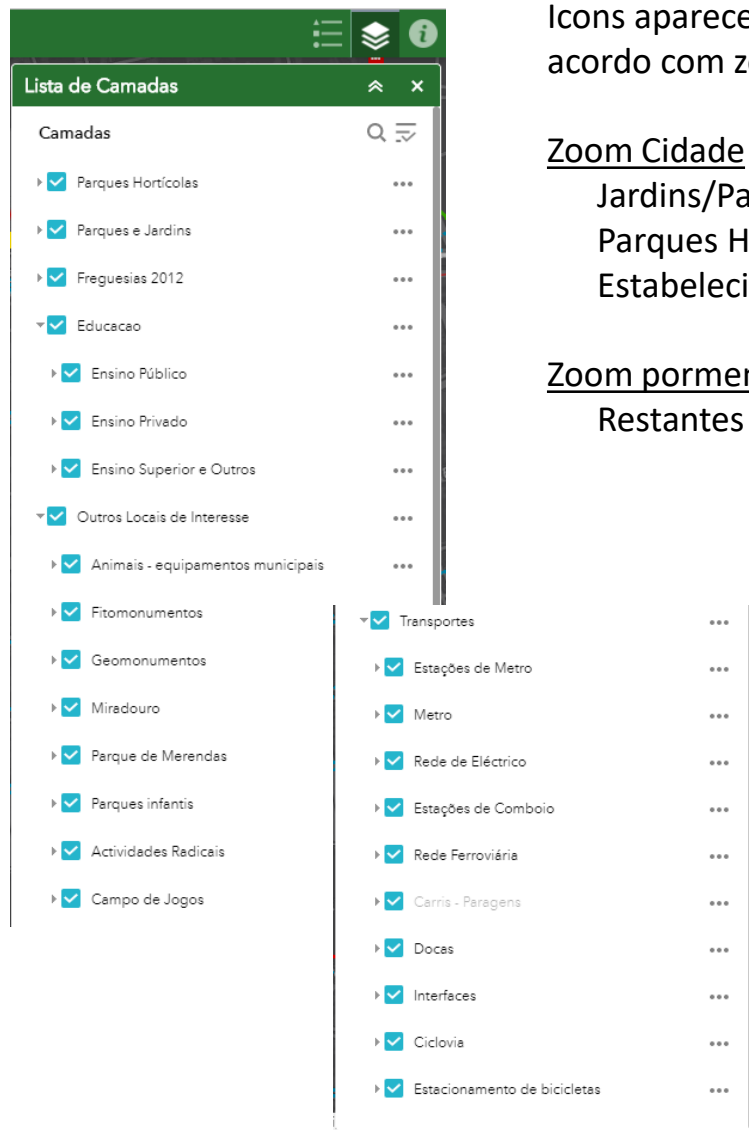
Lista de Camadas

Camadas

Parques Hortícolas •••
Parques e Jardins •••
Freguesias 2012 •••
Educacao •••
Ensino Público •••
Ensino Privado •••
Ensino Superior e Outros •••
Outros Locais de Interesse •••
Animais - equipamentos municipais •••
Fitomonumentos
Geomonumentos
Miradouro
Parque de Merendas
Parques infantis
Actividades Radicais
Campo de Jogos

Transportes •••
Estações de Metro •••
Metro •••
Rede de Eléctrico •••
Estações de Comboio •••
Rede Ferroviária •••
Carris - Paragens •••
Docas •••
Interfaces •••
Ciclovia •••
Estacionamento de bicicletas •••

Icons aparece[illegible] acordo com z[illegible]

Zoom Cidade
Jardins/Pa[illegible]
Parques H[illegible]
Estabeleci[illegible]

Zoom pormen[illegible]
Restantes